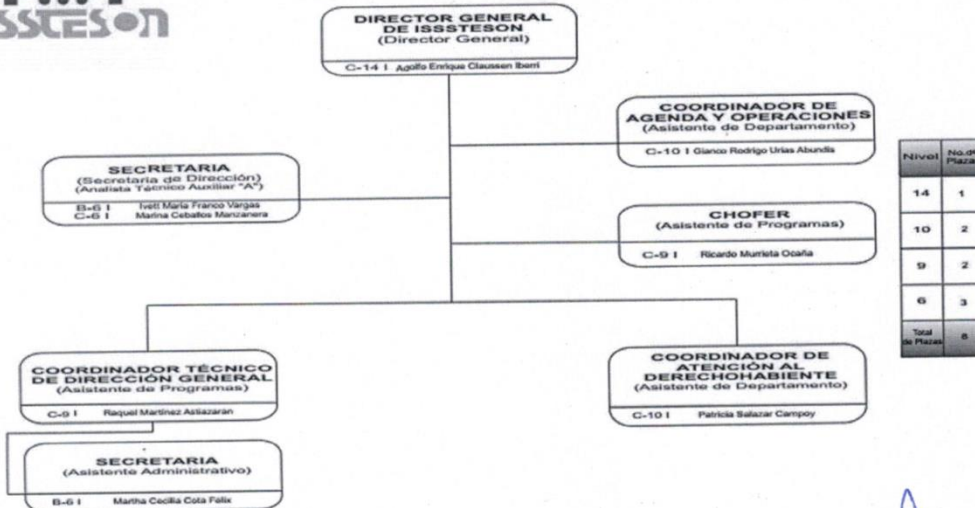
ISSSTESON

DIRECTOR GENERAL DE ISSSTESON
(Director General)
C-14 I Agolfo Enrique Claussen Iberri

COORDINADOR DE AGENDA Y OPERACIONES
(Asistente de Departamento)
C-10 I Gianco Rodrigo Urias Abundis

SECRETARIA
(Secretaria de Dirección)
(Analista Técnico Auxiliar "A")
B-6 I Ivett María Franco Vargas
C-6 I Marina Ceballos Manzanera

CHOFER
(Asistente de Programas)
C-9 I Ricardo Murrieta Ocaña

COORDINADOR TÉCNICO DE DIRECCIÓN GENERAL
(Asistente de Programas)
C-9 I Raquel Martínez Astiazaran

COORDINADOR DE ATENCIÓN AL DERECHOHABIENTE
(Asistente de Departamento)
C-10 I Patricia Salazar Campoy

SECRETARIA
(Asistente Administrativo)
B-6 I Martha Cecilia Cota Felix

| Nivel | No.de Plazas |
|---|---|
| 14 | 1 |
| 10 | 2 |
| 9 | 2 |
| 6 | 3 |
| Total de Plazas | 8 |